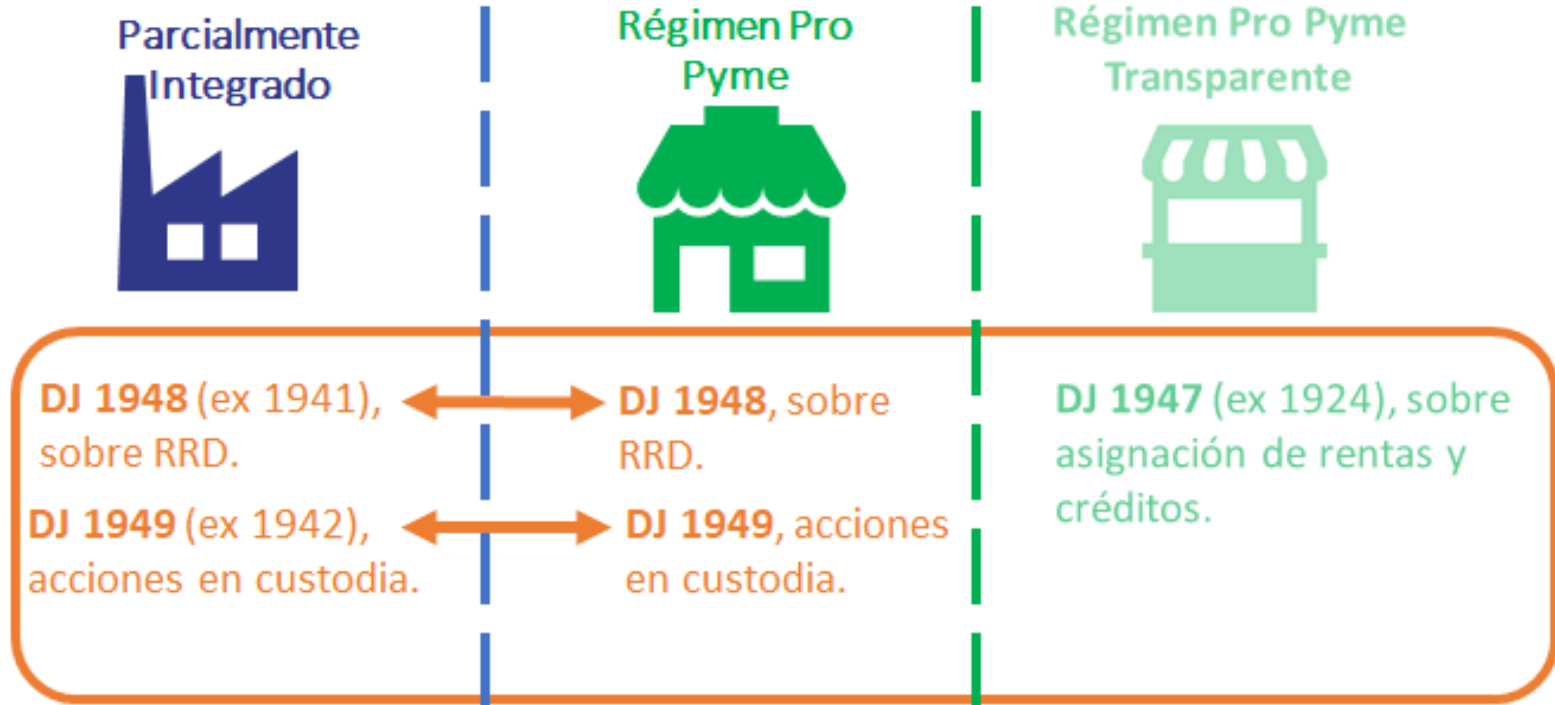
Parcialmente Integrado

Régimen Pro Pyme

Régimen Pro Pyme Transparente

DJ 1948 (ex 1941), sobre RRD.

DJ 1948, sobre RRD.

DJ 1947 (ex 1924), sobre asignación de rentas y créditos.

DJ 1949 (ex 1942), acciones en custodia.

DJ 1949, acciones en custodia.